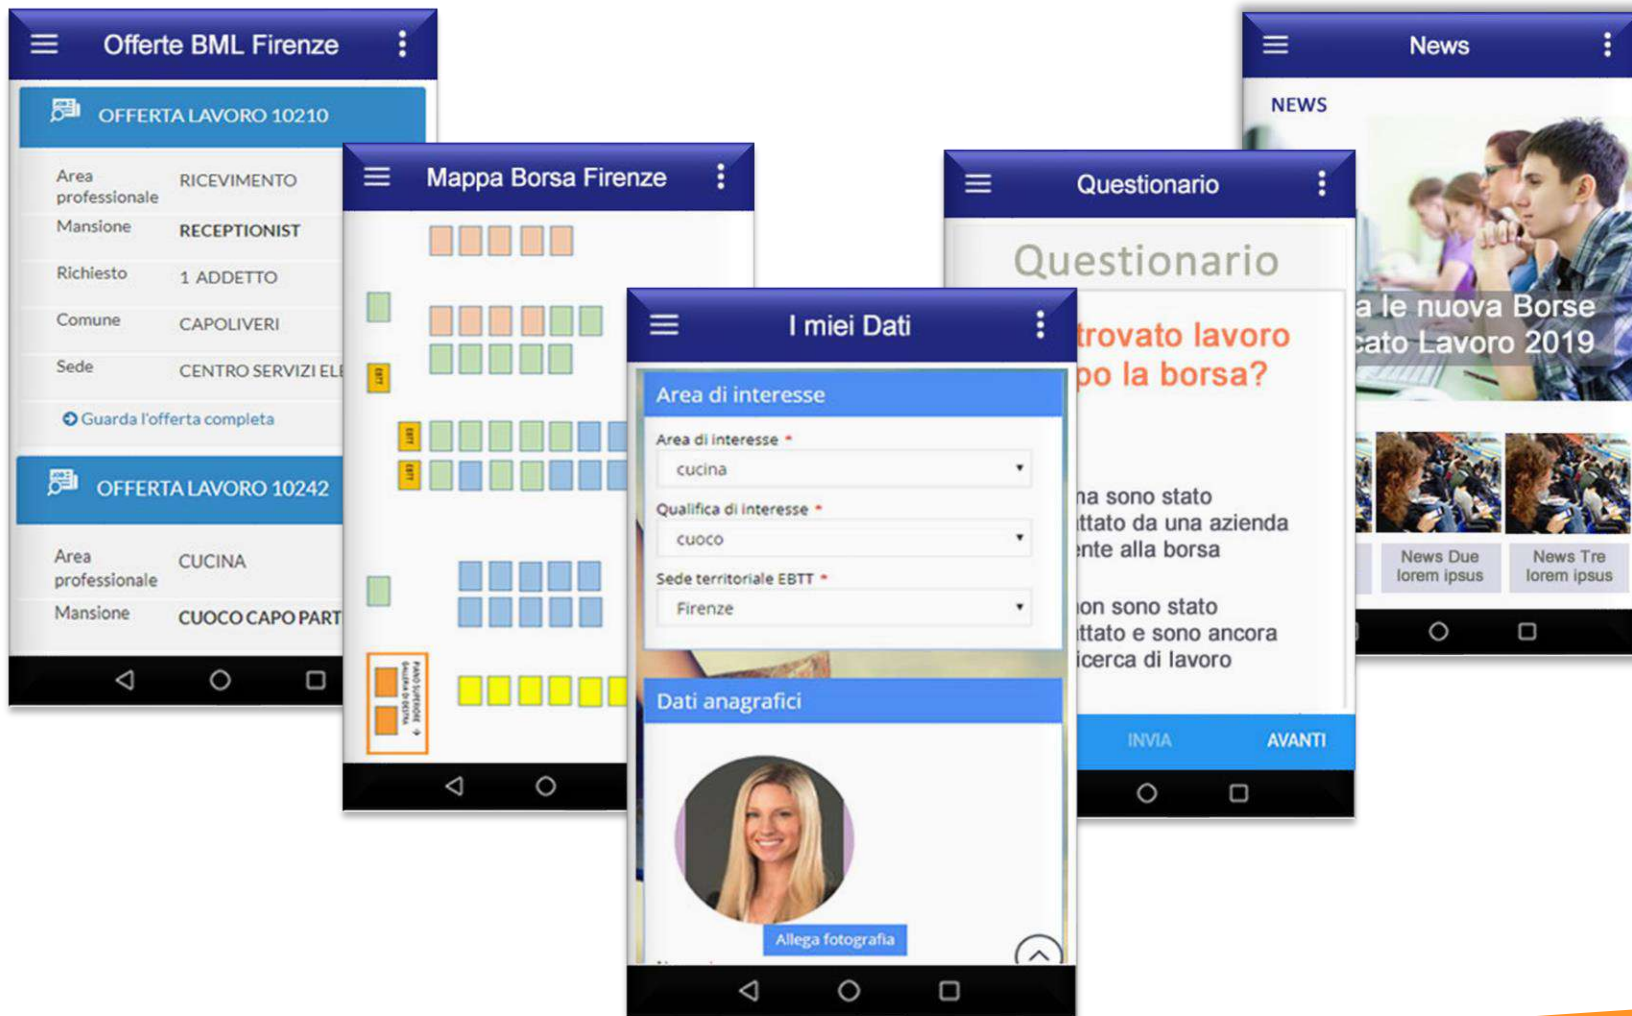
Offerte BML Firenze

OFFERTA LAVORO 10210

| Area professionale | RICEVIMENTO |
|---|---|
| Mansione | RECEPTIONIST |
| Richiesto | 1 ADDETTO |
| Comune | CAPOLIVERI |
| Sede | CENTRO SERVIZI EL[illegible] |

Guarda l'offerta completa

OFFERTA LAVORO 10242

| Area professionale | CUCINA |
|---|---|
| Mansione | CUOCO CAPO PART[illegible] |

Mappa Borsa Firenze

EBTT

EBTT

EBTT

PIANO SUPERIORE GALLERIA DI DESTRA

I miei Dati

Area di interesse

Area di interesse *

cucina

Qualifica di interesse *

cuoco

Sede territoriale EBTT *

Firenze

Dati anagrafici

Allega fotografia

Questionario

Questionario

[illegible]trovato lavoro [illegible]po la borsa?

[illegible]a sono stato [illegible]ttato da una azienda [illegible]nte alla borsa

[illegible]on sono stato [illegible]ttato e sono ancora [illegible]icerca di lavoro

INVIA

AVANTI

News

NEWS

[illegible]a le nuova Borse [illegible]cato Lavoro 2019

News Due lorem ipsus

News Tre lorem ipsus